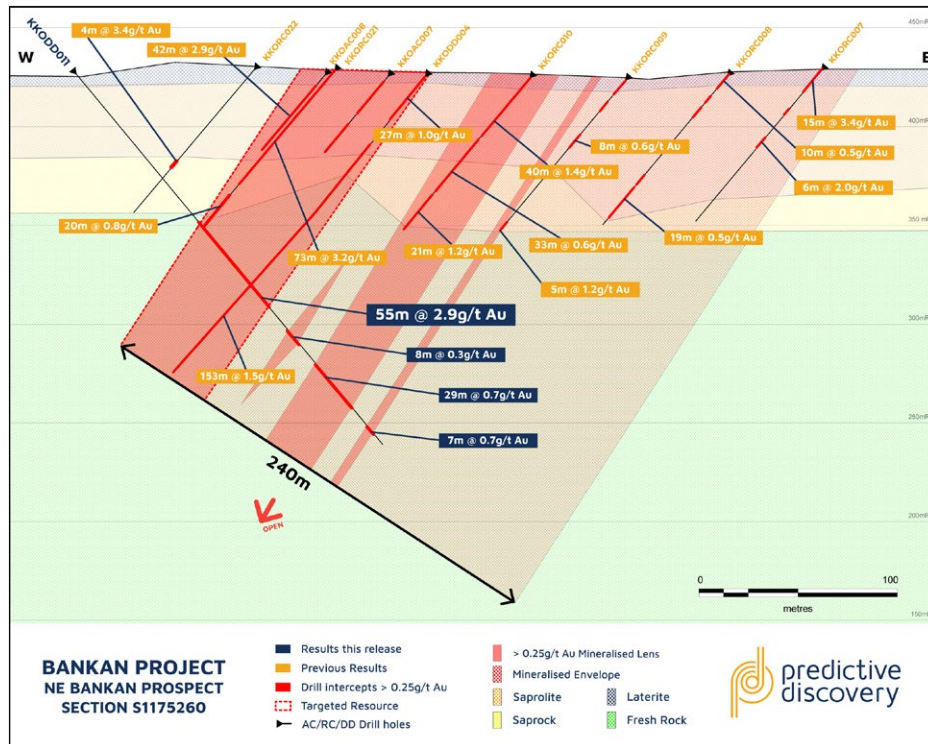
450mRL

W

E

KKODD011

4m @ 3.4g/t Au

42m @ 2.9g/t Au

KKORC022

KKOAC008

KKORC021

KKOAC007

KKODD004

KKORC010

KKORC009

KKORC008

KKORC007

400mRL

27m @ 1.0g/t Au

15m @ 3.4g/t Au

8m @ 0.6g/t Au

10m @ 0.5g/t Au

40m @ 1.4g/t Au

6m @ 2.0g/t Au

350mRL

20m @ 0.8g/t Au

19m @ 0.5g/t Au

33m @ 0.6g/t Au

73m @ 3.2g/t Au

21m @ 1.2g/t Au

5m @ 1.2g/t Au

55m @ 2.9g/t Au

300mRL

8m @ 0.3g/t Au

153m @ 1.5g/t Au

29m @ 0.7g/t Au

250mRL

7m @ 0.7g/t Au

240m

OPEN

200mRL

0

100

metres

150mRL

BANKAN PROJECT
NE BANKAN PROSPECT
SECTION S1175260

Results this release

Previous Results

Drill Intercepts > 0.25g/t Au

Targeted Resource

AC/RC/DD Drill holes

> 0.25g/t Au Mineralised Lens

Mineralised Envelope

Saprolite

Laterite

Saprock

Fresh Rock

predictive discovery